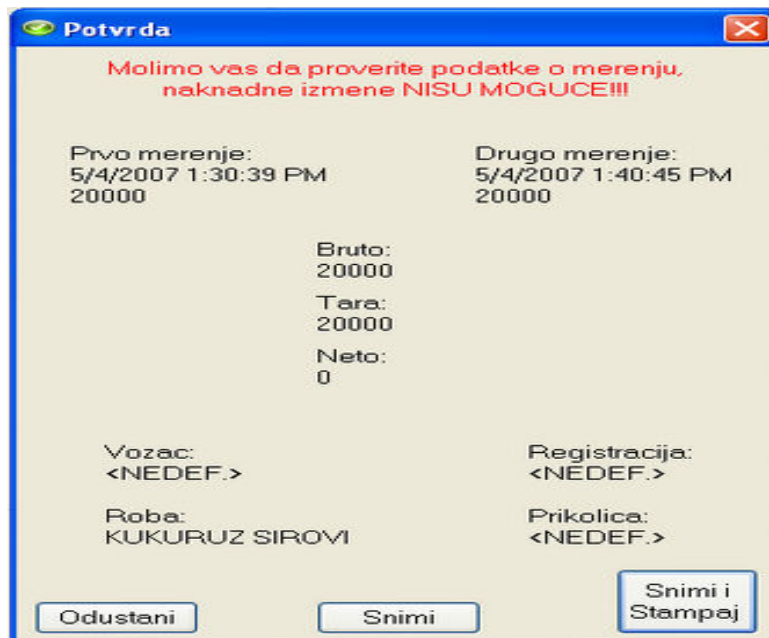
Potvrda

Molimo vas da proverite podatke o merenju, naknadne izmene NISU MOGUCE!!!

Prvo merenje:
5/4/2007 1:30:39 PM
20000

Drugo merenje:
5/4/2007 1:40:45 PM
20000

Bruto:
20000

Tara:
20000

Neto:
0

Vozac:
<NEDEF.>

Registracija:
<NEDEF.>

Roba:
KUKURUZ SIROVI

Prikolica:
<NEDEF.>

Odustani

Snimi

Snimi i Stampaj